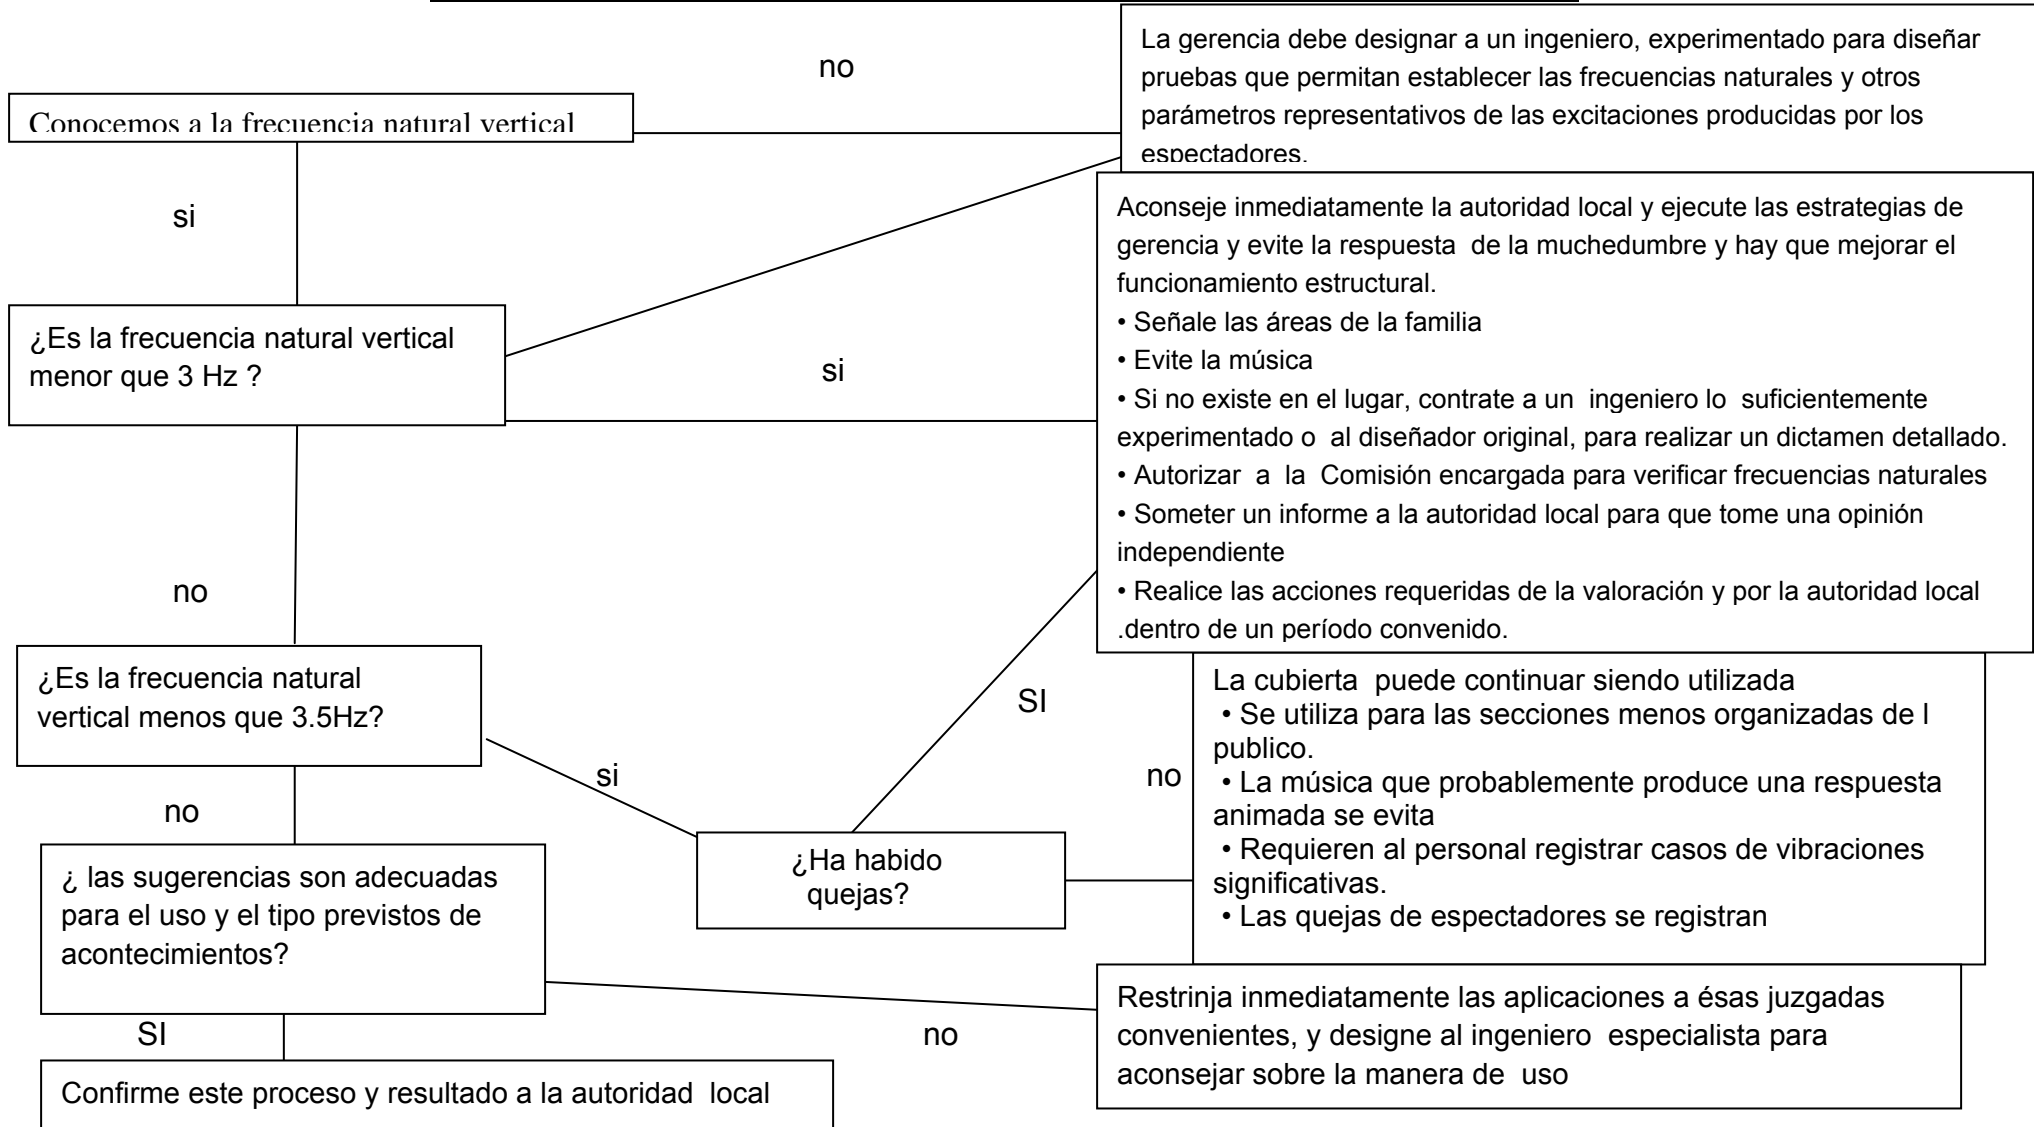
Conocemos a la frecuencia natural vertical

no

La gerencia debe designar a un ingeniero, experimentado para diseñar pruebas que permitan establecer las frecuencias naturales y otros parámetros representativos de las excitaciones producidas por los espectadores.

si

¿Es la frecuencia natural vertical menor que 3 Hz ?

si

Aconseje inmediatamente la autoridad local y ejecute las estrategias de gerencia y evite la respuesta de la muchedumbre y hay que mejorar el funcionamiento estructural.
• Señale las áreas de la familia
• Evite la música
• Si no existe en el lugar, contrate a un ingeniero lo suficientemente experimentado o al diseñador original, para realizar un dictamen detallado.
• Autorizar a la Comisión encargada para verificar frecuencias naturales
• Someter un informe a la autoridad local para que tome una opinión independiente
• Realice las acciones requeridas de la valoración y por la autoridad local .dentro de un período convenido.

no

¿Es la frecuencia natural vertical menos que 3.5Hz?

SI

si

¿Ha habido quejas?

no

La cubierta puede continuar siendo utilizada
• Se utiliza para las secciones menos organizadas de l publico.
• La música que probablemente produce una respuesta animada se evita
• Requieren al personal registrar casos de vibraciones significativas.
• Las quejas de espectadores se registran

no

¿ las sugerencias son adecuadas para el uso y el tipo previstos de acontecimientos?

no

Restrinja inmediatamente las aplicaciones a ésas juzgadas convenientes, y designe al ingeniero especialista para aconsejar sobre la manera de uso

SI

Confirme este proceso y resultado a la autoridad local